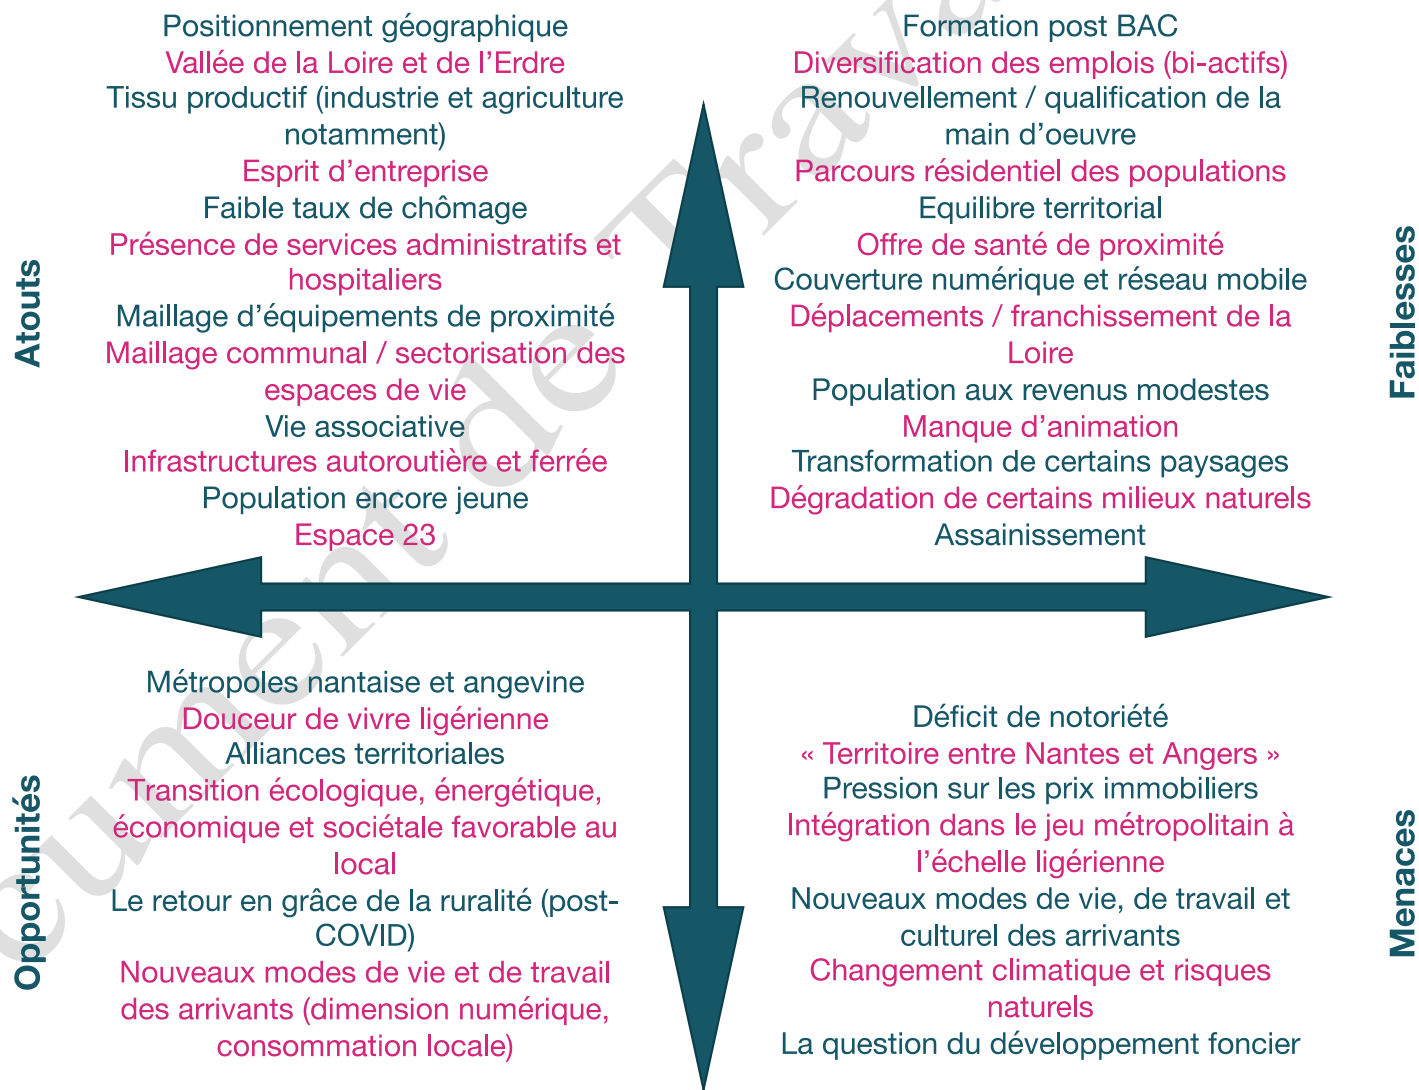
Atouts

Positionnement géographique
Vallée de la Loire et de l'Erdre
Tissu productif (industrie et agriculture notamment)
Esprit d'entreprise
Faible taux de chômage
Présence de services administratifs et hospitaliers
Maillage d'équipements de proximité
Maillage communal / sectorisation des espaces de vie
Vie associative
Infrastructures autoroutière et ferrée
Population encore jeune
Espace 23

Faiblesses

Formation post BAC
Diversification des emplois (bi-actifs)
Renouvellement / qualification de la main d'oeuvre
Parcours résidentiel des populations
Equilibre territorial
Offre de santé de proximité
Couverture numérique et réseau mobile
Déplacements / franchissement de la Loire
Population aux revenus modestes
Manque d'animation
Transformation de certains paysages
Dégradation de certains milieux naturels
Assainissement

Opportunités

Métropoles nantaise et angevine
Douceur de vivre ligérienne
Alliances territoriales
Transition écologique, énergétique, économique et sociétale favorable au local
Le retour en grâce de la ruralité (post-COVID)
Nouveaux modes de vie et de travail des arrivants (dimension numérique, consommation locale)

Menaces

Déficit de notoriété
« Territoire entre Nantes et Angers »
Pression sur les prix immobiliers
Intégration dans le jeu métropolitain à l'échelle ligérienne
Nouveaux modes de vie, de travail et culturel des arrivants
Changement climatique et risques naturels
La question du développement foncier

Document de Travail